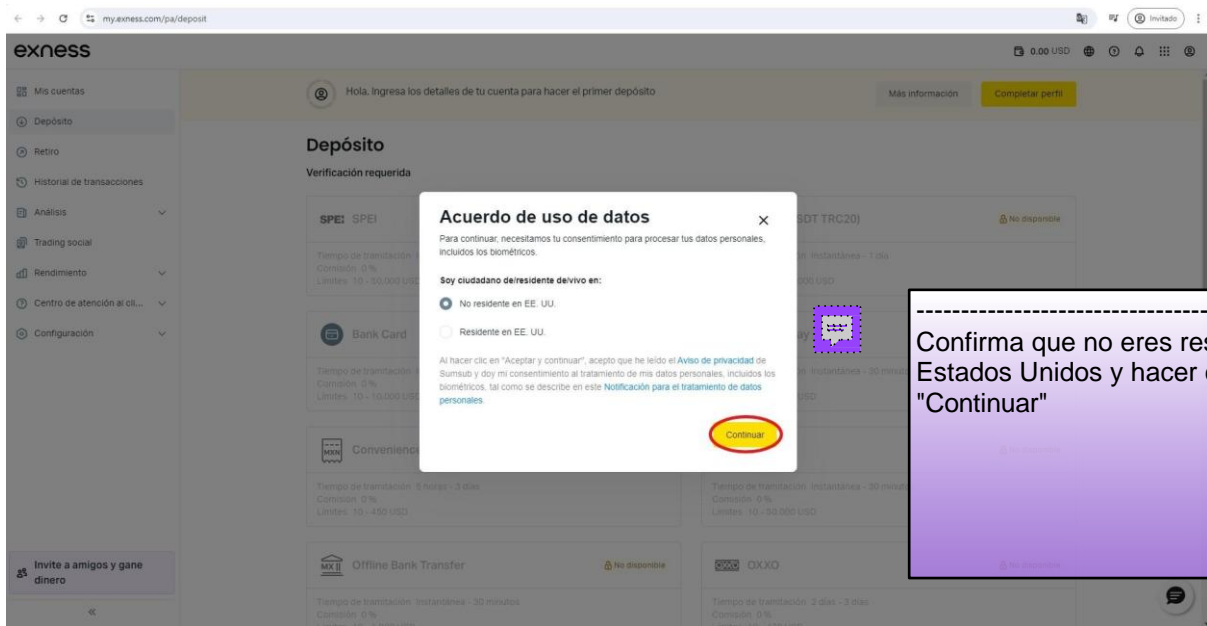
my.exness.com/pa/deposit

Invitado

exness

0.00 USD

Mis cuentas
Depósito
Retiro
Historial de transacciones
Análisis
Trading social
Rendimiento
Centro de atención al cli...
Configuración

Invite a amigos y gane dinero

«

Hola. Ingresa los detalles de tu cuenta para hacer el primer depósito

Más información

Completar perfil

Depósito

Verificación requerida

SPEI SPEI

Tiempo de tramitación
Comisión 0%
Límites 10 - 50,000 USD

Bank Card

Tiempo de tramitación
Comisión 0%
Límites 10 - 10,000 USD

Convenience

Tiempo de tramitación 5 horas - 3 días
Comisión 0%
Límites 10 - 450 USD

Offline Bank Transfer

No disponible

Tiempo de tramitación Instantáneo - 30 minutos
Comisión 0%

SDT TRC20)

No disponible

Instantáneo - 1 día

000 USD

Instantáneo - 30 minutos

USD

Tiempo de tramitación Instantánea - 30 minutos
Comisión 0%
Límites 10 - 50,000 USD

OXXO

Tiempo de tramitación 2 días - 3 días
Comisión 0%

Acuerdo de uso de datos

Para continuar, necesitamos tu consentimiento para procesar tus datos personales, incluidos los biométricos.

Soy ciudadano de/residente de/vivo en:

No residente en EE. UU.

Residente en EE. UU.

Al hacer clic en "Aceptar y continuar", acepto que he leído el Aviso de privacidad de Sumsub y doy mi consentimiento al tratamiento de mis datos personales, incluidos los biométricos, tal como se describe en este Notificación para el tratamiento de datos personales.

Continuar

Confirma que no eres res
Estados Unidos y hacer
"Continuar"